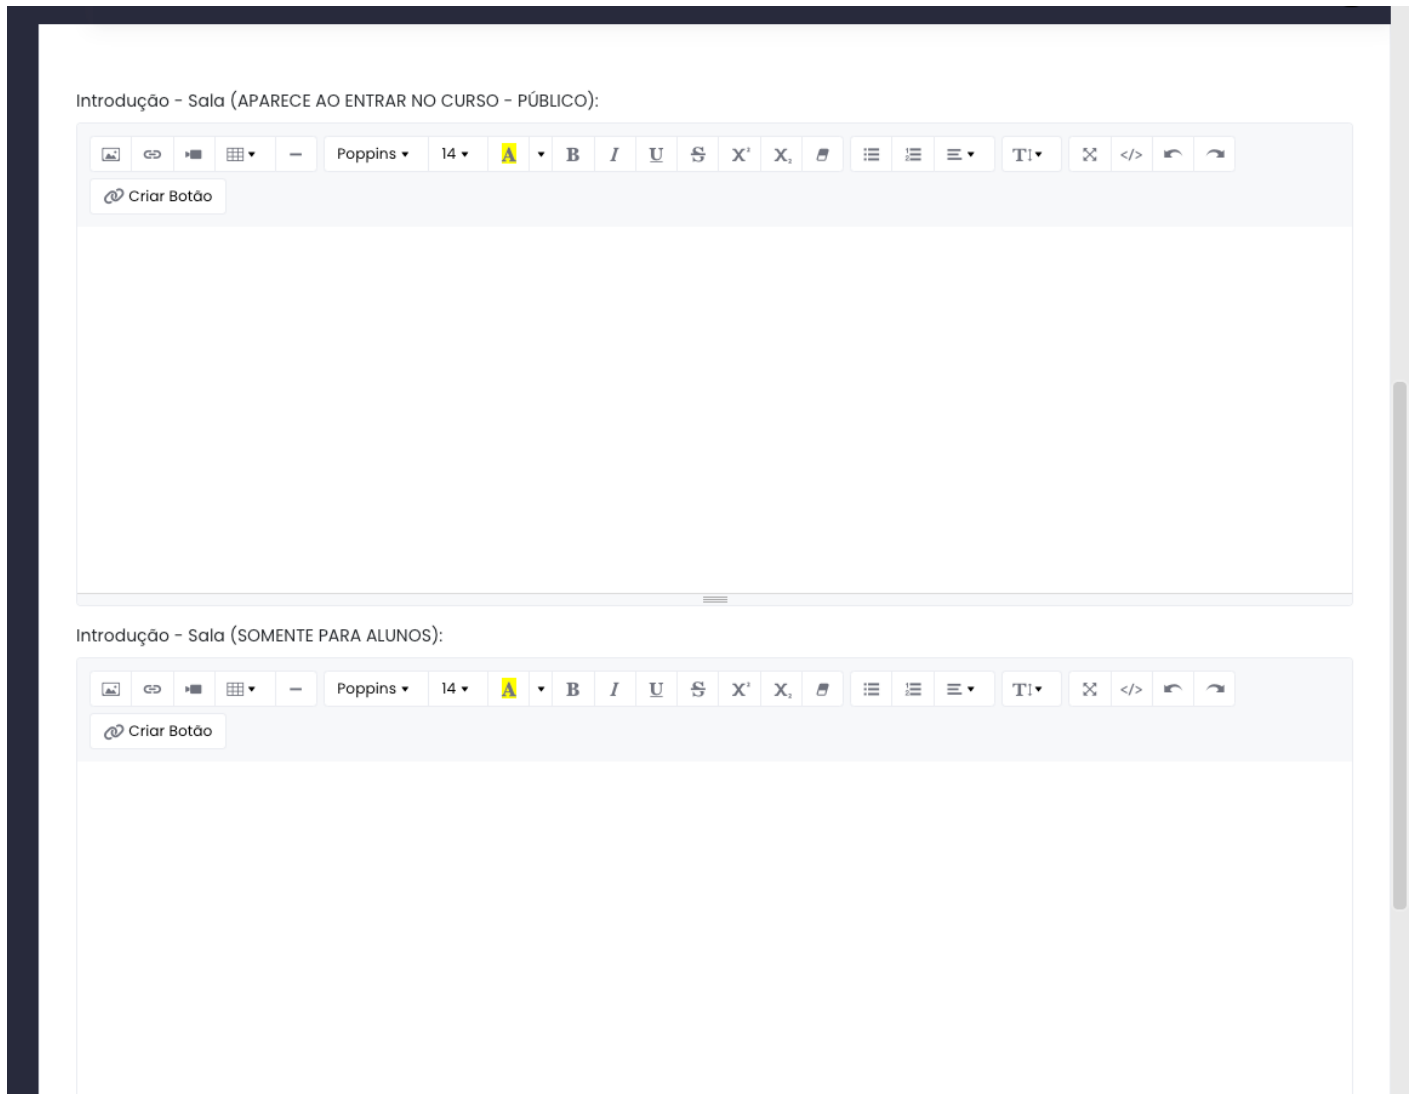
Introdução - Sala (APARECE AO ENTRAR NO CURSO - PÚBLICO):

Poppins ▾ 14 ▾ A ▾ B I U S $X^2$ $X_2$ TI▾ </>

Criar Botão

Introdução - Sala (SOMENTE PARA ALUNOS):

Poppins ▾ 14 ▾ A ▾ B I U S $X^2$ $X_2$ TI▾ </>

Criar Botão